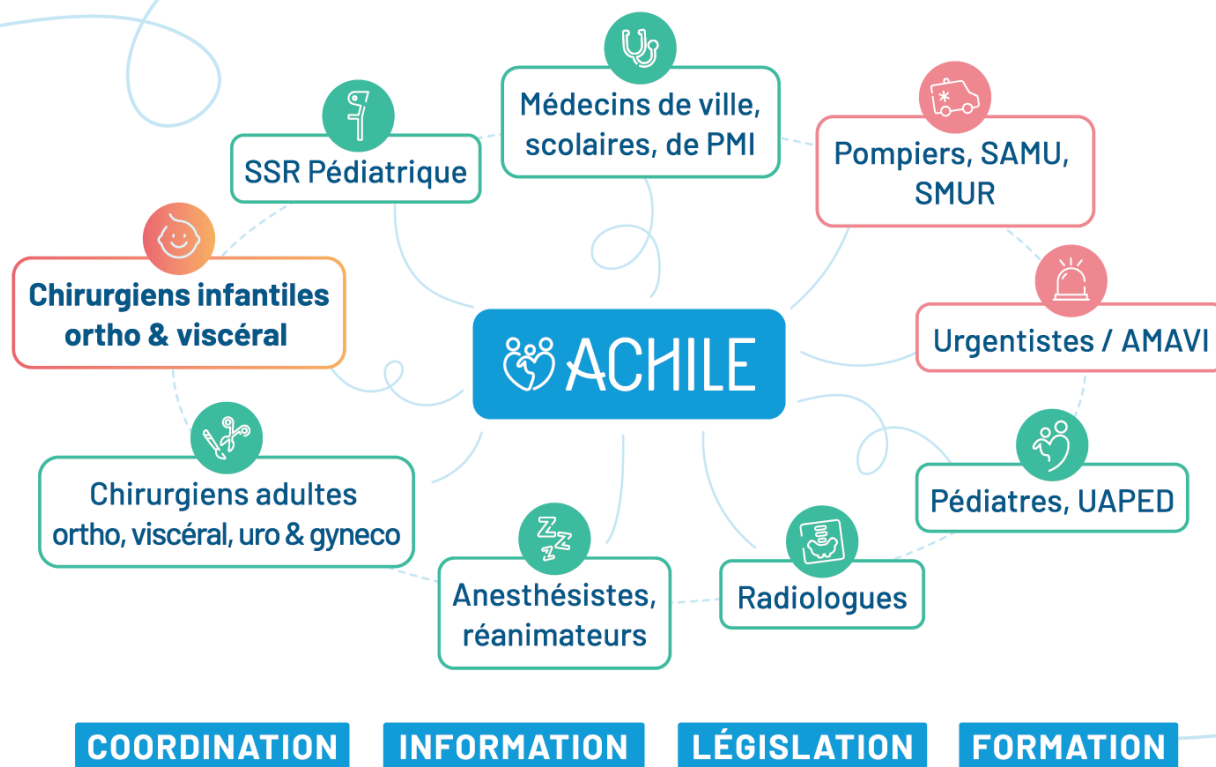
Médecins de ville, scolaires, de PMI

SSR Pédiatrique

Pompiers, SAMU, SMUR

Chirurgiens infantiles ortho & viscéral

ACHILE

Urgentistes / AMAVI

Chirurgiens adultes ortho, viscéral, uro & gyneco

Pédiatres, UAPED

Anesthésistes, réanimateurs

Radiologues

COORDINATION INFORMATION LÉGISLATION FORMATION